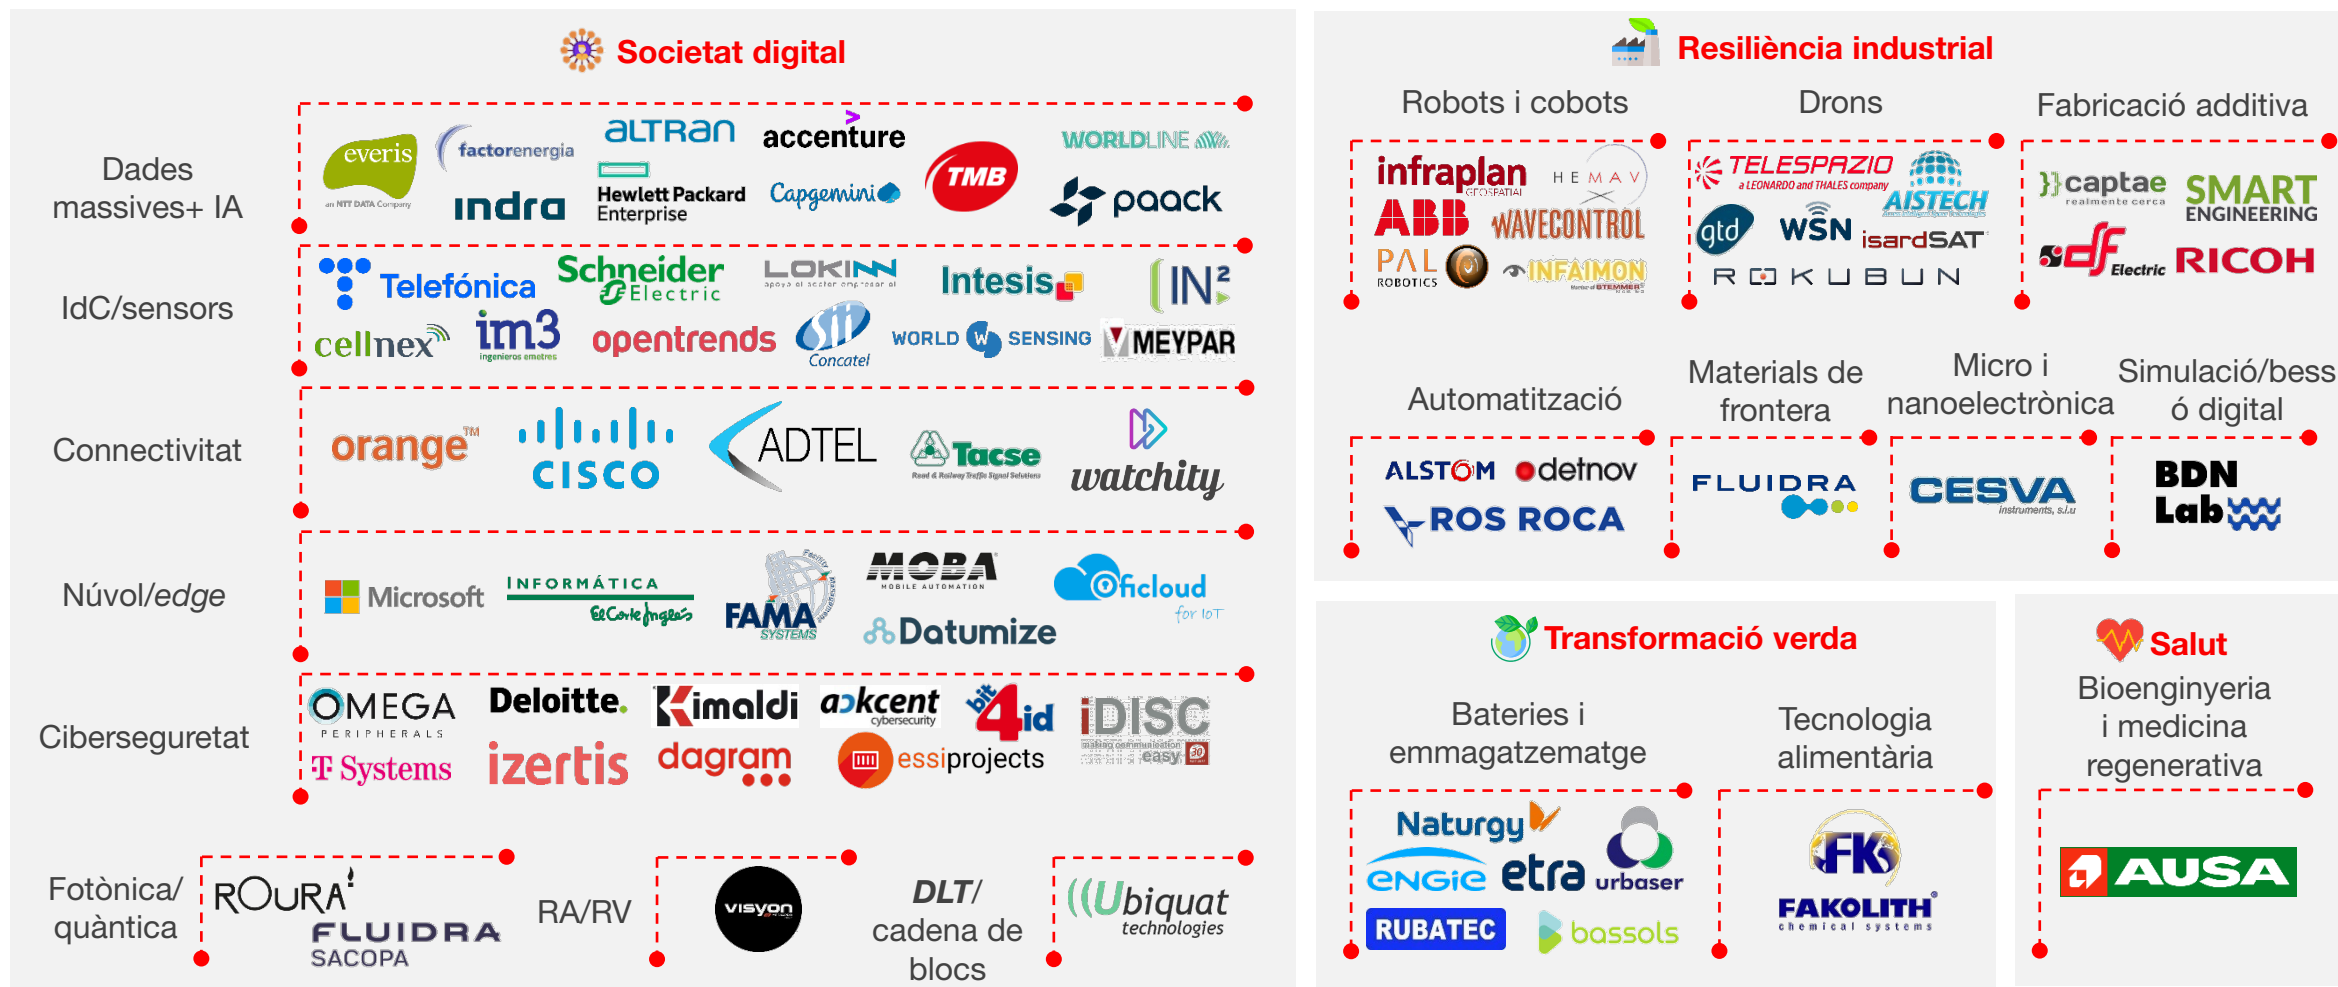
Societat digital

Dades massives+ IA
everis
an NTT DATA Company
factorenergia
altran
accenture
Hewlett Packard Enterprise
indra
Capgemini
TMB
WORLDLINE
paack

IdC/sensors
Telefónica
Schneider Electric
LOKINN
Intesis
IN²
cellnex
im3
opentrends
Concatel
WORLD SENSING
MEYPAR

Connectivitat
orange
cisco
ADTEL
Tacse
watchity

Núvol/edge
Microsoft
INFORMÁTICA El Corte Inglés
FAMA SYSTEMS
MOBA MOBILE AUTOMATION
Datumize
Oficloud for IoT

Ciberseguretat
OMEGA PERIPHERALS
Deloitte.
Kimaldi
a2kcent cybersecurity
bit4id
iDISC
T Systems
izertis
dagram
essiprojects

Fotònica/ quàntica
ROURA
FLUIDRA SACOPA
RA/RV
visyon
DLT/ cadena de blocs
Ubiquat technologies

Resiliència industrial

Robots i cobots
infraplan
HEMAV
ABB
WAVECONTROL
PAL ROBOTICS
INFAIMON

Drons
TELESPAZIO
a LEONARDO and THALES company
AISTECH
gtd
WSN
isardSAT
ROKUBUN

Fabricació additiva
captae
SMART ENGINEERING
df Electric
RICOH

Automatització
ALSTOM
detnov
ROS ROCA

Materials de frontera
FLUIDRA

Micro i nanoelectrònica
CESVA instruments, s.l.u

Simulació/bessó digital
BDN Lab

Transformació verda

Bateries i emmagatzematge
Naturgy
ENGIE
etra
urbaser
RUBATEC
bassols

Tecnologia alimentària
FAKOLITH chemical systems

Salut
Bioenginyeria i medicina regenerativa
AUSA